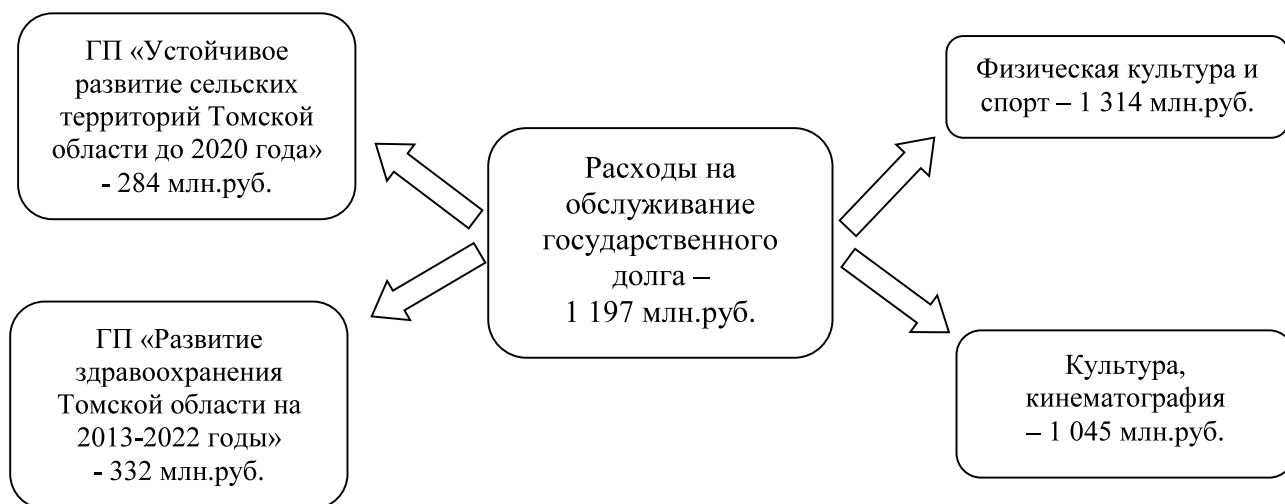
ГП «Устойчивое развитие сельских территорий Томской области до 2020 года» - 284 млн.руб.

Физическая культура и спорт – 1 314 млн.руб.

Расходы на обслуживание государственного долга – 1 197 млн.руб.

ГП «Развитие здравоохранения Томской области на 2013-2022 годы» - 332 млн.руб.

Культура, кинематография – 1 045 млн.руб.